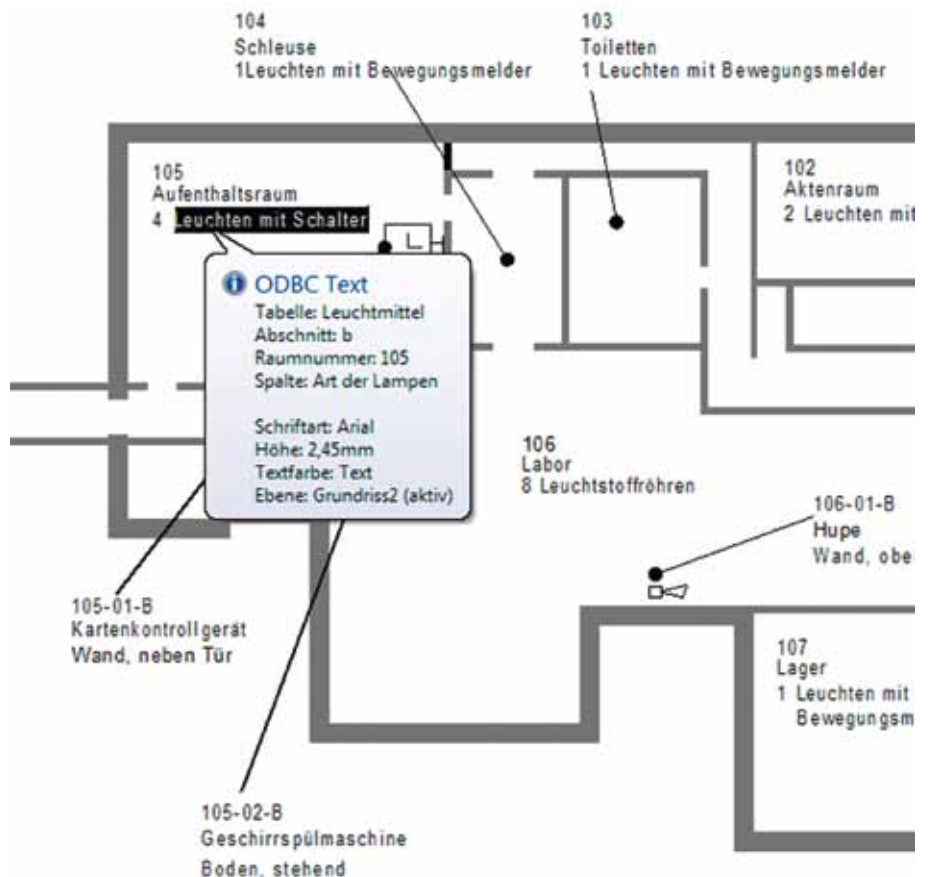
104
Schleuse
1Leuchten mit Bewegungsmelder

103
Toiletten
1 Leuchten mit Bewegungsmelder

105
Aufenthaltsraum
4 Leuchten mit Schalter

102
Aktenraum
2 Leuchten mit

ODBC Text
Tabelle: Leuchtmittel
Abschnitt: b
Raumnummer: 105
Spalte: Art der Lampen

Schriftart: Arial
Höhe: 2,45mm
Textfarbe: Text
Ebene: Grundriss2 (aktiv)

106
Labor
8 Leuchtstoffröhren

106-01-B
Hupe
Wand, obe

105-01-B
Kartenkontrollgerät
Wand, neben Tür

107
Lager
1 Leuchten mit
Bewegungsm

105-02-B
Geschirrspülmaschine
Boden, stehend